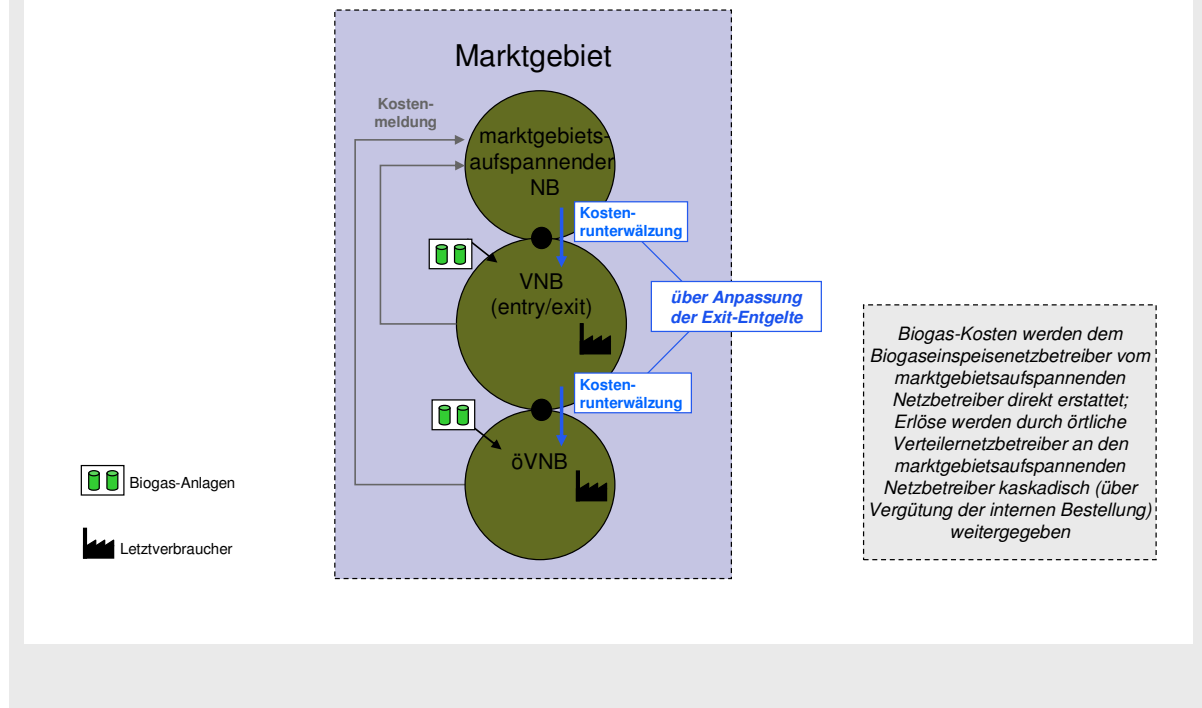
Marktgebiet

Kostenmeldung

marktgebietsaufspannender NB

Kostenrunterwälzung

VNB
(entry/exit)

über Anpassung der Exit-Entgelte

Kostenrunterwälzung

öVNB

Biogas-Anlagen

Letztverbraucher

Biogas-Kosten werden dem Biogaseinspeisenetzbetreiber vom marktgebietsaufspannenden Netzbetreiber direkt erstattet; Erlöse werden durch örtliche Verteilernetzbetreiber an den marktgebietsaufspannenden Netzbetreiber kaskadisch (über Vergütung der internen Bestellung) weitergegeben